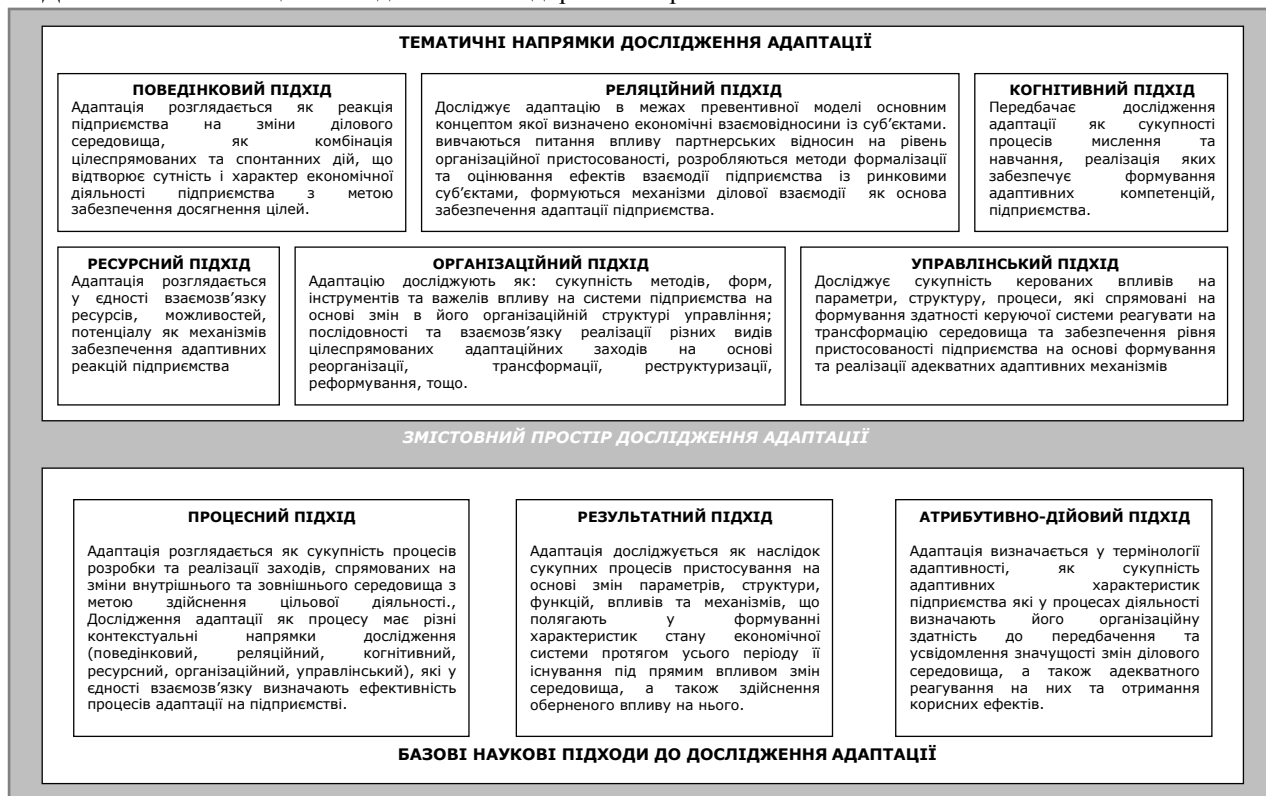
ТЕМАТИЧНІ НАПРЯМКИ ДОСЛІДЖЕННЯ АДАПТАЦІЇ

ПОВЕДІНКОВИЙ ПІДХІД
Адаптація розглядається як реакція підприємства на зміни ділового середовища, як комбінація цілеспрямованих та спонтанних дій, що відтворює сутність і характер економічної діяльності підприємства з метою забезпечення досягнення цілей.

РЕЛЯЦІЙНИЙ ПІДХІД
Досліджує адаптацію в межах превентивної моделі основним концептом якої визначено економічні взаємовідносини із суб'єктами. вивчаються питання впливу партнерських відносин на рівень організаційної пристосованості, розробляються методи формалізації та оцінювання ефектів взаємодії підприємства із ринковими суб'єктами, формуються механізми ділової взаємодії як основа забезпечення адаптації підприємства.

КОГНІТИВНИЙ ПІДХІД
Передбачає дослідження адаптації як сукупності процесів мислення та навчання, реалізація яких забезпечує формування адаптивних компетенцій, підприємства.

РЕСУРСНИЙ ПІДХІД
Адаптація розглядається у єдності взаємозв'язку ресурсів, можливостей, потенціалу як механізмів забезпечення адаптивних реакцій підприємства

ОРГАНІЗАЦІЙНИЙ ПІДХІД
Адаптацію досліджують як: сукупність методів, форм, інструментів та важелів впливу на системи підприємства на основі змін в його організаційній структурі управління; послідовності та взаємозв'язку реалізації різних видів цілеспрямованих адаптаційних заходів на основі реорганізації, трансформації, реструктуризації, реформування, тощо.

УПРАВЛІНСЬКИЙ ПІДХІД
Досліджує сукупність керованих впливів на параметри, структуру, процеси, які спрямовані на формування здатності керуючої системи реагувати на трансформацію середовища та забезпечення рівня пристосованості підприємства на основі формування та реалізації адекватних адаптивних механізмів

ЗМІСТОВНИЙ ПРОСТІР ДОСЛІДЖЕННЯ АДАПТАЦІЇ

ПРОЦЕСНИЙ ПІДХІД
Адаптація розглядається як сукупність процесів розробки та реалізації заходів, спрямованих на зміни внутрішнього та зовнішнього середовища з метою здійснення цільової діяльності., Дослідження адаптації як процесу має різні контекстуальні напрямки дослідження (поведінковий, реляційний, когнітивний, ресурсний, організаційний, управлінський), які у єдності взаємозв'язку визначають ефективність процесів адаптації на підприємстві.

РЕЗУЛЬТАТНИЙ ПІДХІД
Адаптація досліджується як наслідок сукупних процесів пристосування на основі змін параметрів, структури, функцій, впливів та механізмів, що полягають у формуванні характеристик стану економічної системи протягом усього періоду її існування під прямим впливом змін середовища, а також здійснення оберненого впливу на нього.

АТРИБУТИВНО-ДІЙОВИЙ ПІДХІД
Адаптація визначається у термінології адаптивності, як сукупність адаптивних характеристик підприємства які у процесах діяльності визначають його організаційну здатність до передбачення та усвідомлення значущості змін ділового середовища, а також адекватного реагування на них та отримання корисних ефектів.

БАЗОВІ НАУКОВІ ПІДХОДИ ДО ДОСЛІДЖЕННЯ АДАПТАЦІЇ